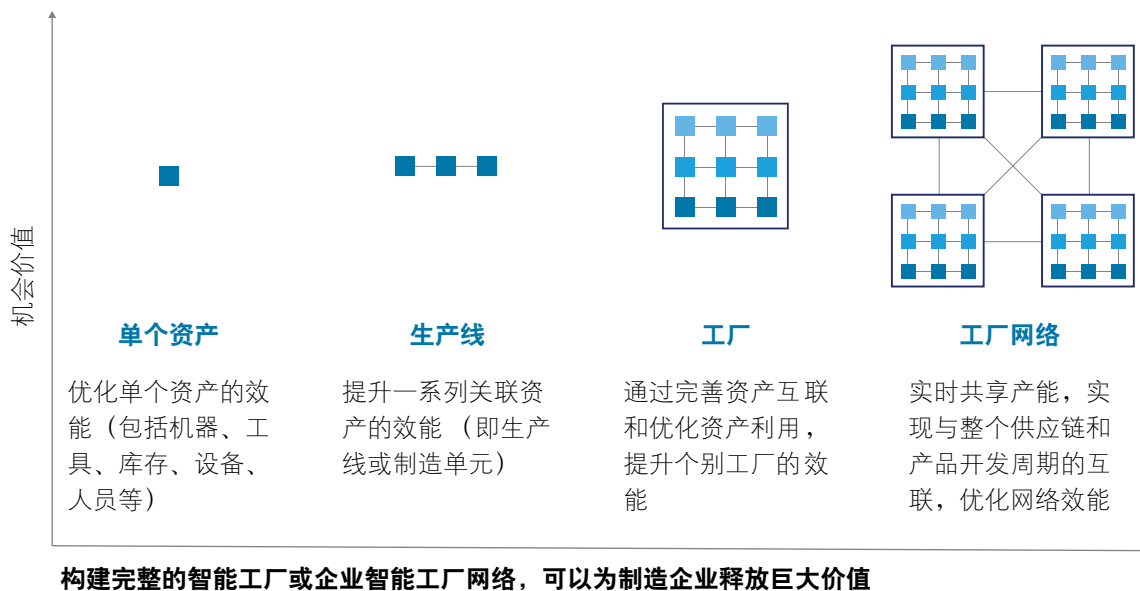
机会价值

单个资产

优化单个资产的效能（包括机器、工具、库存、设备、人员等）

生产线

提升一系列关联资产的效能 （即生产线或制造单元）

工厂

通过完善资产互联和优化资产利用，提升个别工厂的效能

工厂网络

实时共享产能，实现与整个供应链和产品开发周期的互联，优化网络效能

构建完整的智能工厂或企业智能工厂网络，可以为制造企业释放巨大价值